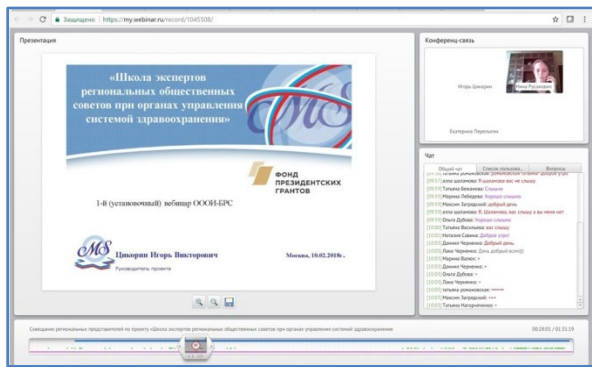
Защищено | https://my.webinar.ru/record/1045508/

Презентация

«Школа экспертов региональных общественных советов при органах управления системой здравоохранения»

ФОНД ПРЕЗИДЕНТСКИХ ГРАНТОВ

1-й (установочный) вебинар ОООИ-БРС

Цикорин Игорь Викторович
Руководитель проекта

Москва, 10.02.2018г.

Конференц-связь

Игорь Цикорин

Анна Русакович

Екатерина Перельман

Чат

Общий чат | Список пользова... | Вопросы

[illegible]
[09:59] алла шаланова: Я шаланова вас не слышу
[09:59] Татьяна Бежанова: Слышно
[09:59] Марина Лебедева: Хорошо слышно
[09:59] Максим Загородний: добрый день
[09:59] алла шаланова: Я. Шаланова, вас слышу а вы меня нет
[10:00] Ольга Дубова: Хорошо слышно
[10:00] Татьяна Васильева: вас слышу
[10:00] Наталия Савина: Доброе утро!
[10:00] Даниил Черненко: Добрый день.
[10:00] Лана Черненко: День добрый всем))
[10:00] Марина Валюх: +
[10:00] Даниил Черненко: +
[10:00] Ольга Дубова: +
[10:00] Лана Черненко: +
[10:00] татьяна романовская: +++++
[10:00] Максим Загородний: +++
[10:00] Татьяна Напорченко: +

Совещание региональных представителей по проекту «Школа экспертов региональных общественных советов при органах управления системой здравоохранения»

00:29:01 / 01:31:19